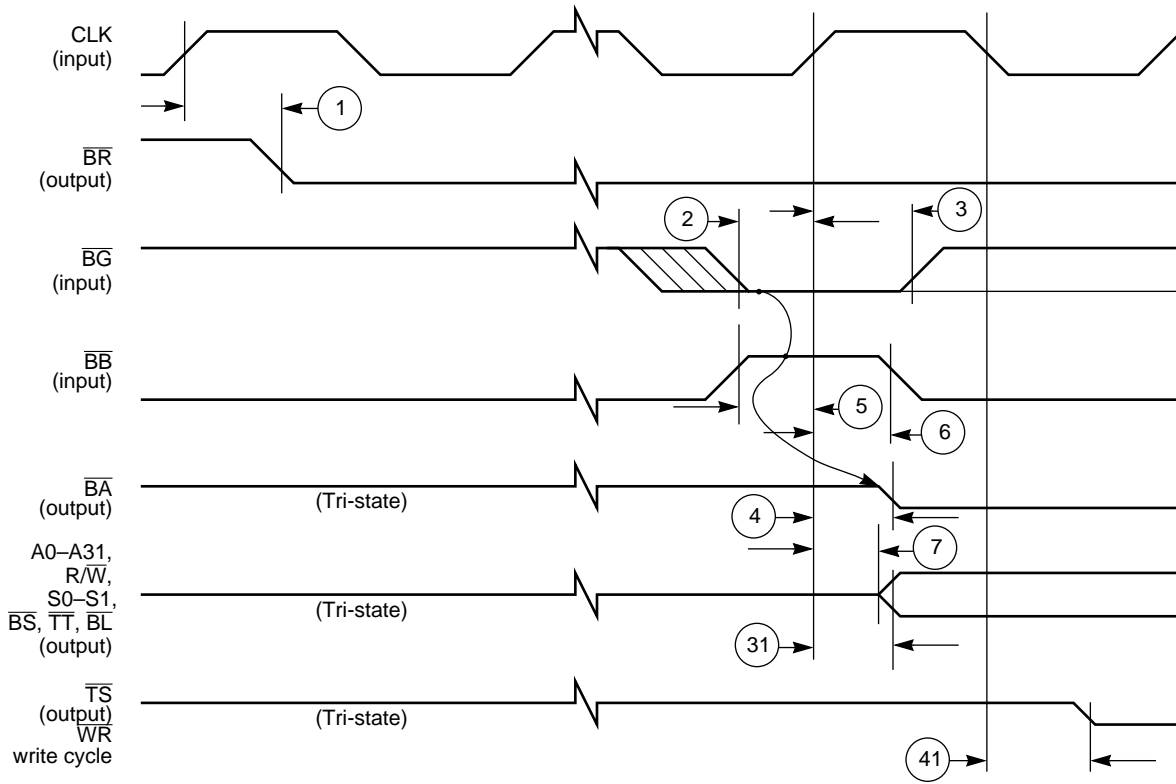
CLK
(input)

1

$\overline{BR}$
(output)

2

3

$\overline{BG}$
(input)

$\overline{BB}$
(input)

5

6

$\overline{BA}$
(output)

(Tri-state)

4

7

A0–A31,
R/$\overline{W}$,
S0–S1,
$\overline{BS}$, $\overline{TT}$, $\overline{BL}$
(output)

(Tri-state)

31

$\overline{TS}$
(output)
$\overline{WR}$
write cycle

(Tri-state)

41